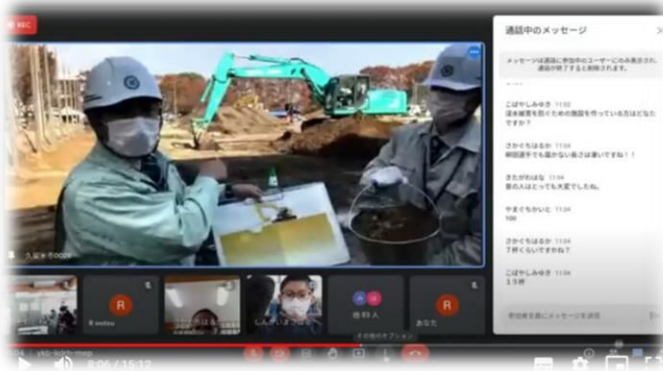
REC

通話中のメッセージ

メッセージは通話に参加中のユーザーにのみ表示され、通話が終了すると削除されます。

こばやしみゆき 11:02
淀水被害を防ぐための施設を作っている方はなぜですか？

さかぐちはるか 11:04
明治時代でも届かない高さは凄いですね！！

さたがわはる 11:04
昔の人はとっても大変でしたね。

やまぐちかいと 11:04
100

さかぐちはるか 11:04
7杯くらいですかね？

こばやしみゆき 11:04
15杯

参加者全員にメッセージを送信

久留米市0009

R
R

他 83 人

あなた

その他のオプション

8:06 / 15:12